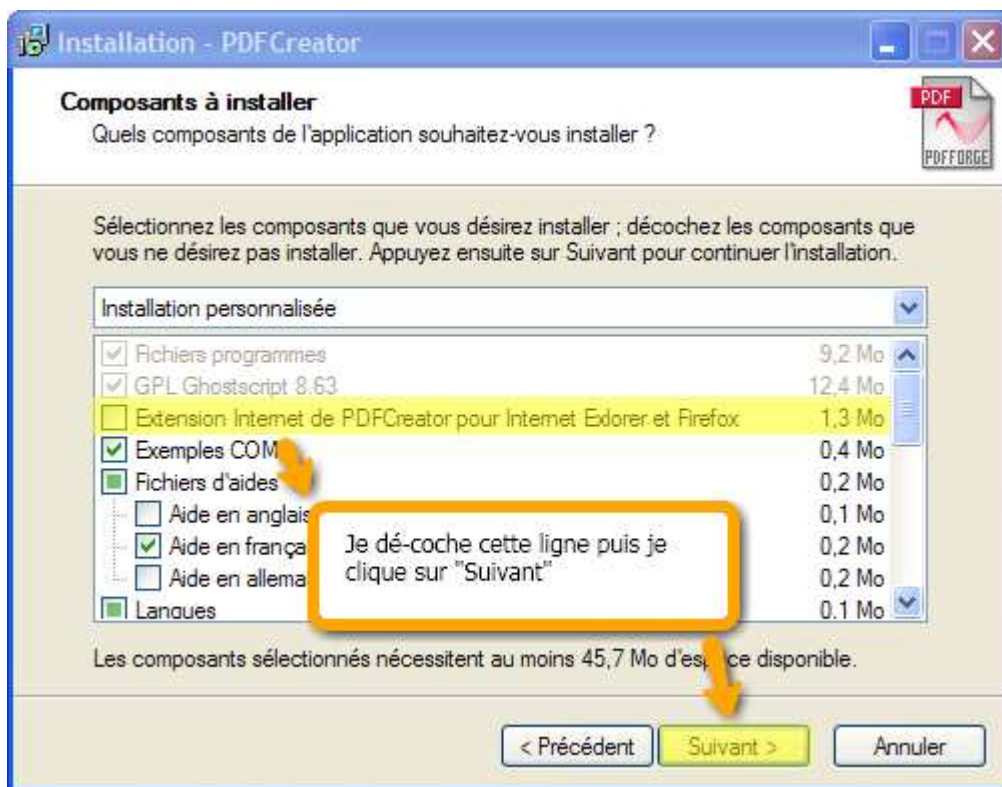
Installation - PDFCreator

Composants à installer
Quels composants de l'application souhaitez-vous installer ?

PDF
PDFFORGE

Sélectionnez les composants que vous désirez installer ; décochez les composants que vous ne désirez pas installer. Appuyez ensuite sur Suivant pour continuer l'installation.

Installation personnalisée

| Composant | Taille |
|---|---|
| Fichiers programmes | 9,2 Mo |
| GPL Ghostscript 8.63 | 12,4 Mo |
| Extension Internet de PDFCreator pour Internet Exdorer et Firefox | 1,3 Mo |
| Exemples COM | 0,4 Mo |
| Fichiers d'aides | 0,2 Mo |
| Aide en anglais | 0,1 Mo |
| Aide en frança | 0,2 Mo |
| Aide en allema | 0,2 Mo |
| Langues | 0,1 Mo |

Je dé-coche cette ligne puis je clique sur "Suivant"

Les composants sélectionnés nécessitent au moins 45,7 Mo d'esp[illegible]ce disponible.

< Précédent
Suivant >
Annuler